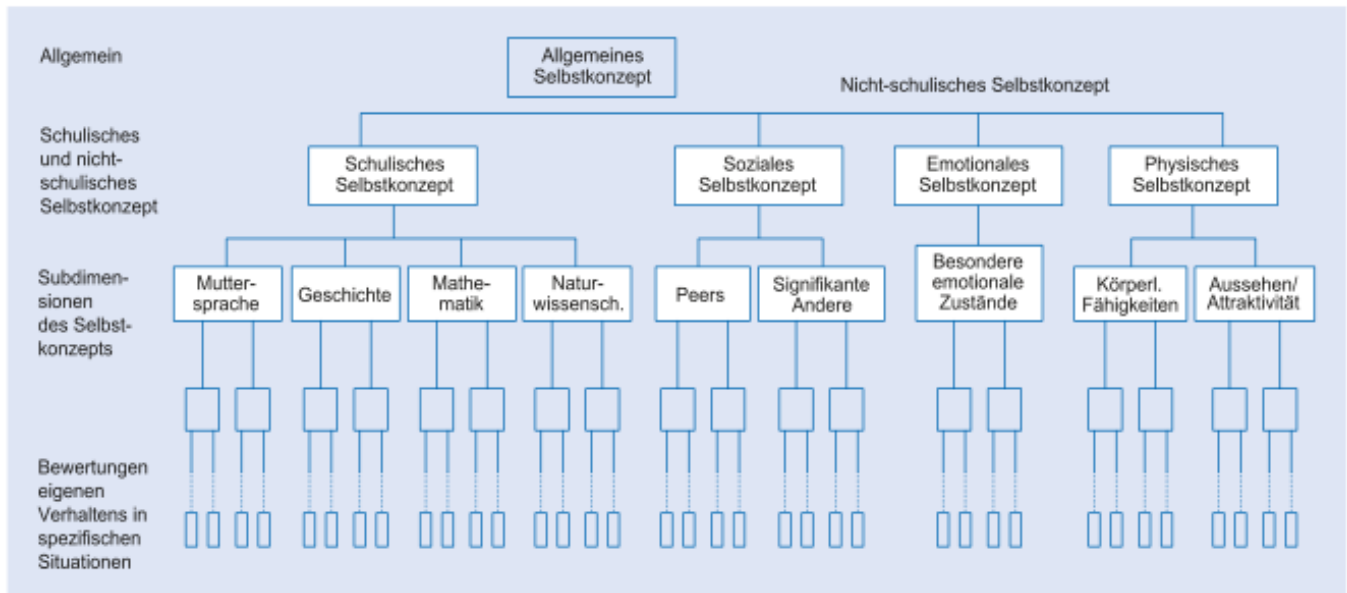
Allgemein

Allgemeines Selbstkonzept

Nicht-schulisches Selbstkonzept

Schulisches und nicht-schulisches Selbstkonzept

Schulisches Selbstkonzept

Soziales Selbstkonzept

Emotionales Selbstkonzept

Physisches Selbstkonzept

Subdimensionen des Selbstkonzepts

Muttersprache

Geschichte

Mathematik

Naturwissensch.

Peers

Signifikante Andere

Besondere emotionale Zustände

Körperl. Fähigkeiten

Aussehen/ Attraktivität

Bewertungen eigenen Verhaltens in spezifischen Situationen